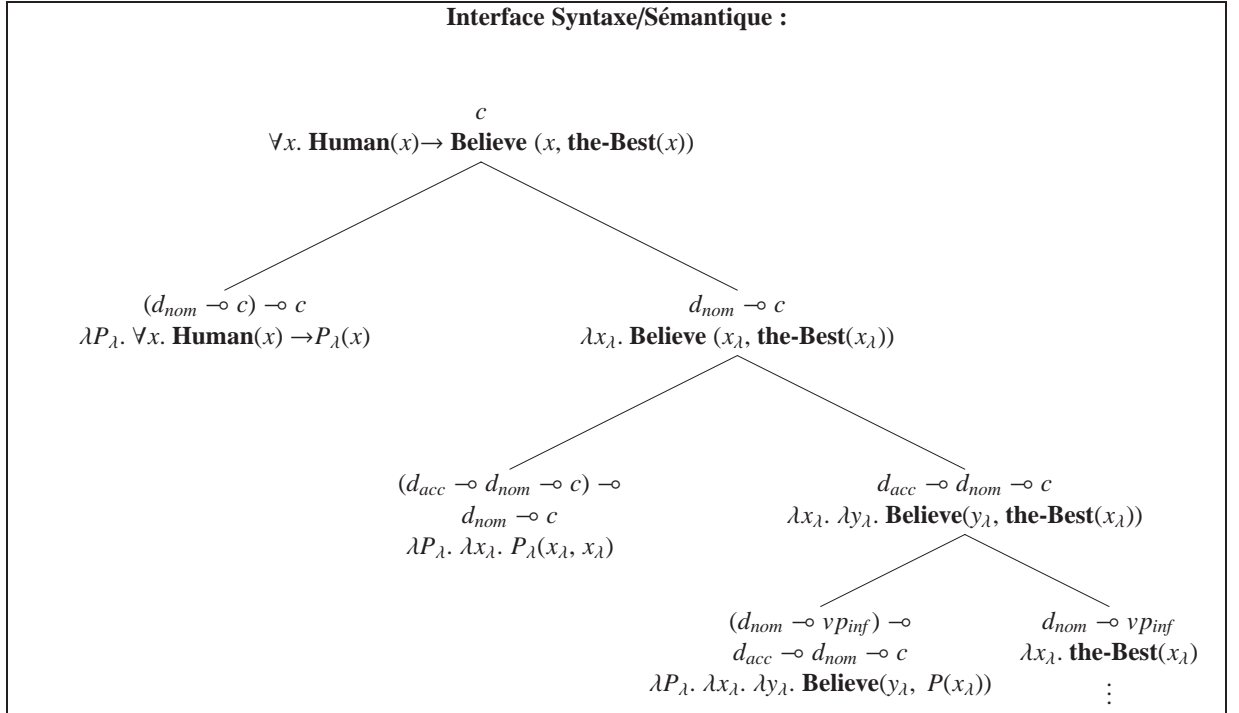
**Interface Syntaxe/Sémantique :**

$c$
$\forall x.\ \mathbf{Human}(x) \rightarrow \mathbf{Believe}\ (x, \mathbf{the\text{-}Best}(x))$

$(d_{nom} \multimap c) \multimap c$
$\lambda P_\lambda.\ \forall x.\ \mathbf{Human}(x) \rightarrow P_\lambda(x)$

$d_{nom} \multimap c$
$\lambda x_\lambda.\ \mathbf{Believe}\ (x_\lambda, \mathbf{the\text{-}Best}(x_\lambda))$

$(d_{acc} \multimap d_{nom} \multimap c) \multimap$
$d_{nom} \multimap c$
$\lambda P_\lambda.\ \lambda x_\lambda.\ P_\lambda(x_\lambda, x_\lambda)$

$d_{acc} \multimap d_{nom} \multimap c$
$\lambda x_\lambda.\ \lambda y_\lambda.\ \mathbf{Believe}(y_\lambda, \mathbf{the\text{-}Best}(x_\lambda))$

$(d_{nom} \multimap vp_{inf}) \multimap$
$d_{acc} \multimap d_{nom} \multimap c$
$\lambda P_\lambda.\ \lambda x_\lambda.\ \lambda y_\lambda.\ \mathbf{Believe}(y_\lambda,\ P(x_\lambda))$

$d_{nom} \multimap vp_{inf}$
$\lambda x_\lambda.\ \mathbf{the\text{-}Best}(x_\lambda)$
$\vdots$